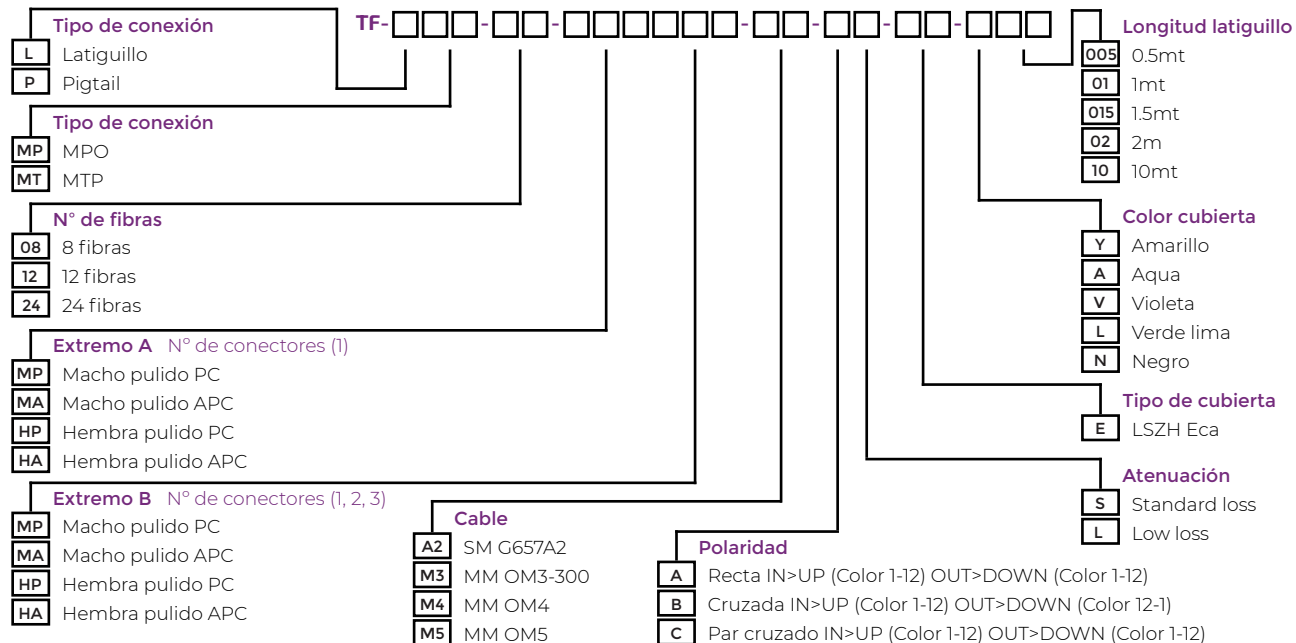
TF-□□□-□□-□□□□□□-□□-□□-□□-□□□

Tipo de conexión
L Latiguillo
P Pigtail

Tipo de conexión
MP MPO
MT MTP

N° de fibras
08 8 fibras
12 12 fibras
24 24 fibras

Extremo A N° de conectores (1)
MP Macho pulido PC
MA Macho pulido APC
HP Hembra pulido PC
HA Hembra pulido APC

Extremo B N° de conectores (1, 2, 3)
MP Macho pulido PC
MA Macho pulido APC
HP Hembra pulido PC
HA Hembra pulido APC

Cable
A2 SM G657A2
M3 MM OM3-300
M4 MM OM4
M5 MM OM5

Polaridad
A Recta IN>UP (Color 1-12) OUT>DOWN (Color 1-12)
B Cruzada IN>UP (Color 1-12) OUT>DOWN (Color 12-1)
C Par cruzado IN>UP (Color 1-12) OUT>DOWN (Color 1-12)

Longitud latiguillo
005 0.5mt
01 1mt
015 1.5mt
02 2m
10 10mt

Color cubierta
Y Amarillo
A Aqua
V Violeta
L Verde lima
N Negro

Tipo de cubierta
E LSZH Eca

Atenuación
S Standard loss
L Low loss